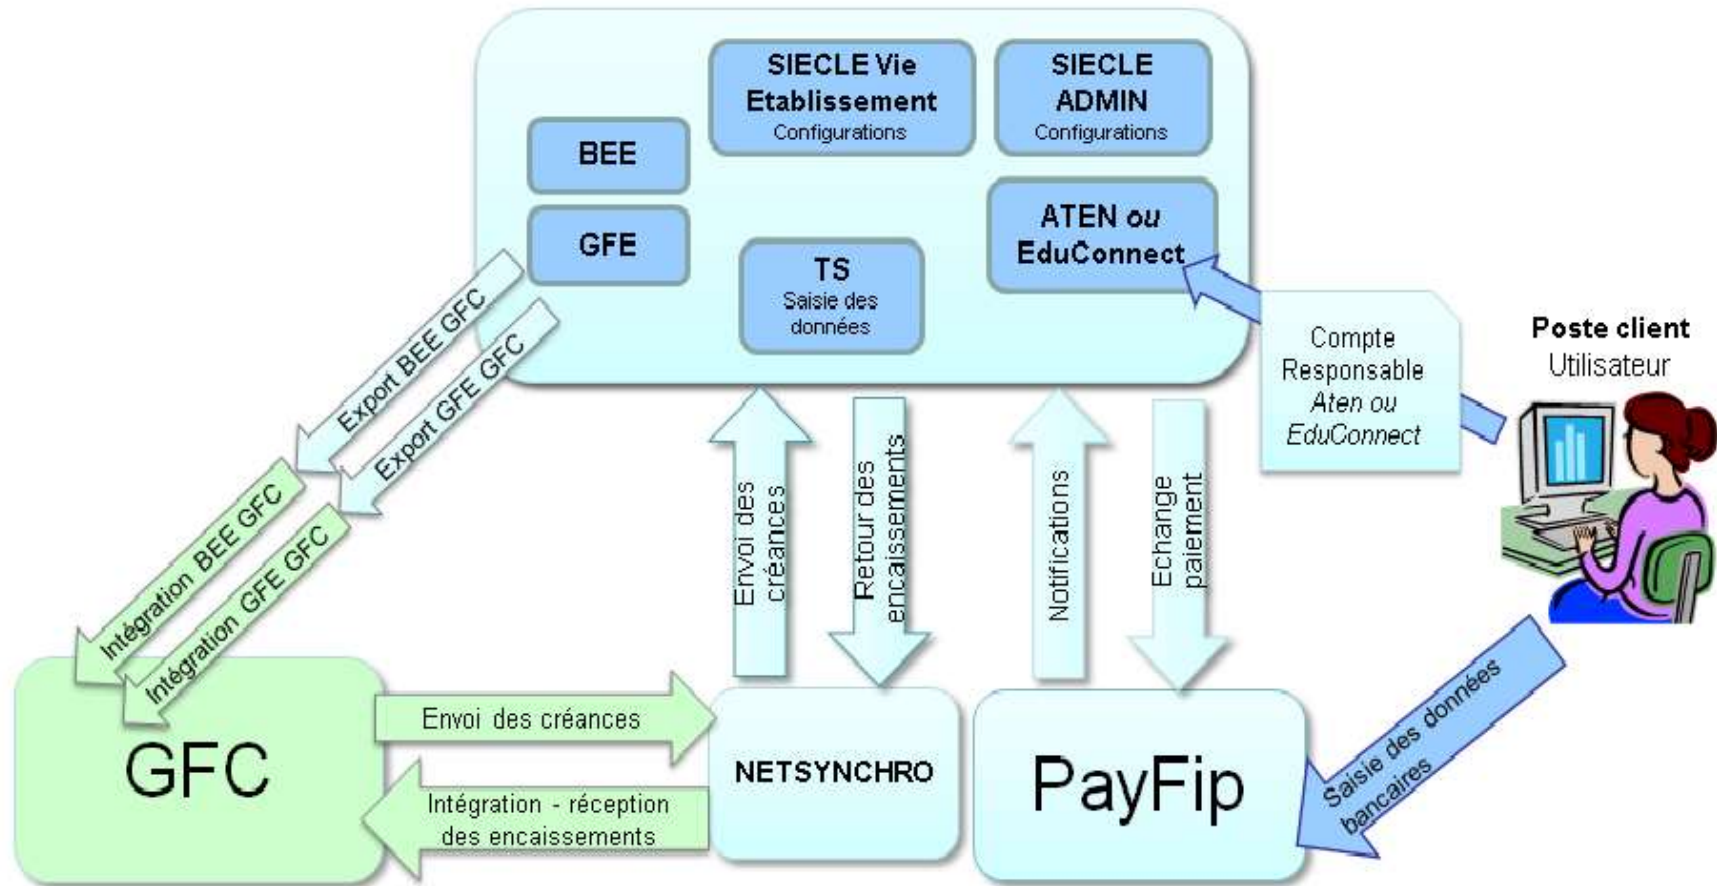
SIECLE Vie Etablissement
Configurations

SIECLE ADMIN
Configurations

BEE

GFE

TS
Saisie des données

ATEN *ou* EduConnect

Export BEE GFC

Export GFE GFC

Intégration BEE GFC

Intégration GFE GFC

Envoi des créances

Retour des encaissements

Notifications

Echange paiement

Compte Responsable *Aten ou EduConnect*

Poste client
Utilisateur

GFC

Envoi des créances

Intégration - réception des encaissements

NETSYNCHRO

PayFip

Saisie des données bancaires